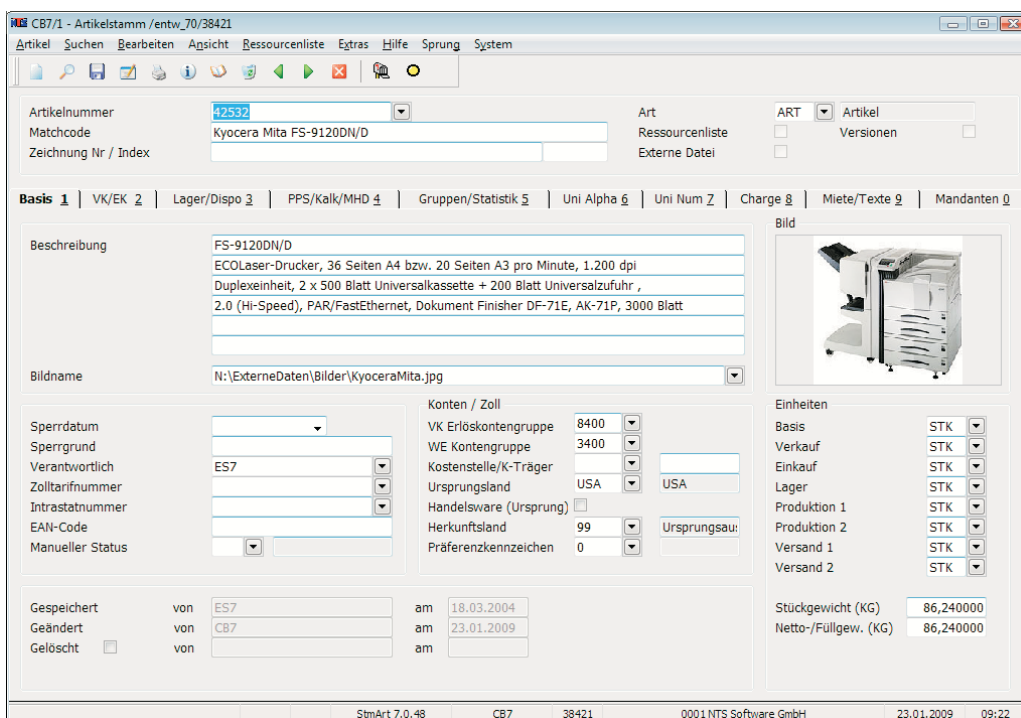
CB7/1 - Artikelstamm /entw_70/38421

Artikel Suchen Bearbeiten Ansicht Ressourcenliste Extras Hilfe Sprung System

Artikelnummer 42532
Matchcode Kyocera Mita FS-9120DN/D
Zeichnung Nr / Index

Art ART Artikel
Ressourcenliste Versionen
Externe Datei

Basis 1 | VK/EK 2 | Lager/Dispo 3 | PPS/Kalk/MHD 4 | Gruppen/Statistik 5 | Uni Alpha 6 | Uni Num 7 | Charge 8 | Miete/Texte 9 | Mandanten 0

Beschreibung
FS-9120DN/D
ECOLaser-Drucker, 36 Seiten A4 bzw. 20 Seiten A3 pro Minute, 1.200 dpi
Duplexeinheit, 2 x 500 Blatt Universalkassette + 200 Blatt Universalzufuhr ,
2.0 (Hi-Speed), PAR/FastEthernet, Dokument Finisher DF-71E, AK-71P, 3000 Blatt

Bildname N:\ExterneDaten\Bilder\KyoceraMita.jpg

Bild

Sperrdatum
Sperrgrund
Verantwortlich ES7
Zolltarifnummer
Intrastatnummer
EAN-Code
Manueller Status

Konten / Zoll
VK Erlöskontengruppe 8400
WE Kontengruppe 3400
Kostenstelle/K-Träger
Ursprungsland USA USA
Handelsware (Ursprung)
Herkunftsland 99 Ursprungsau:
Präferenzkennzeichen 0

Einheiten
Basis STK
Verkauf STK
Einkauf STK
Lager STK
Produktion 1 STK
Produktion 2 STK
Versand 1 STK
Versand 2 STK

Gespeichert von ES7 am 18.03.2004
Geändert von CB7 am 23.01.2009
Gelöscht von am

Stückgewicht (KG) 86,240000
Netto-/Füllgew. (KG) 86,240000

StmArt 7.0.48 CB7 38421 0001 NTS Software GmbH 23.01.2009 09:22